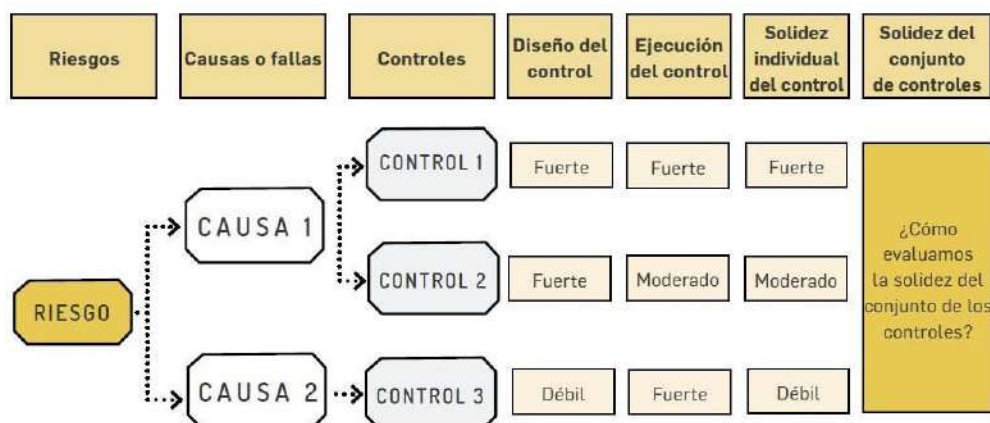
Riesgos

Causas o fallas

Controles

Diseño del control

Ejecución del control

Solidez individual del control

Solidez del conjunto de controles

RIESGO

CAUSA 1

CAUSA 2

CONTROL 1

CONTROL 2

CONTROL 3

Fuerte

Fuerte

Fuerte

Fuerte

Moderado

Moderado

Débil

Fuerte

Débil

¿Cómo evaluamos la solidez del conjunto de los controles?